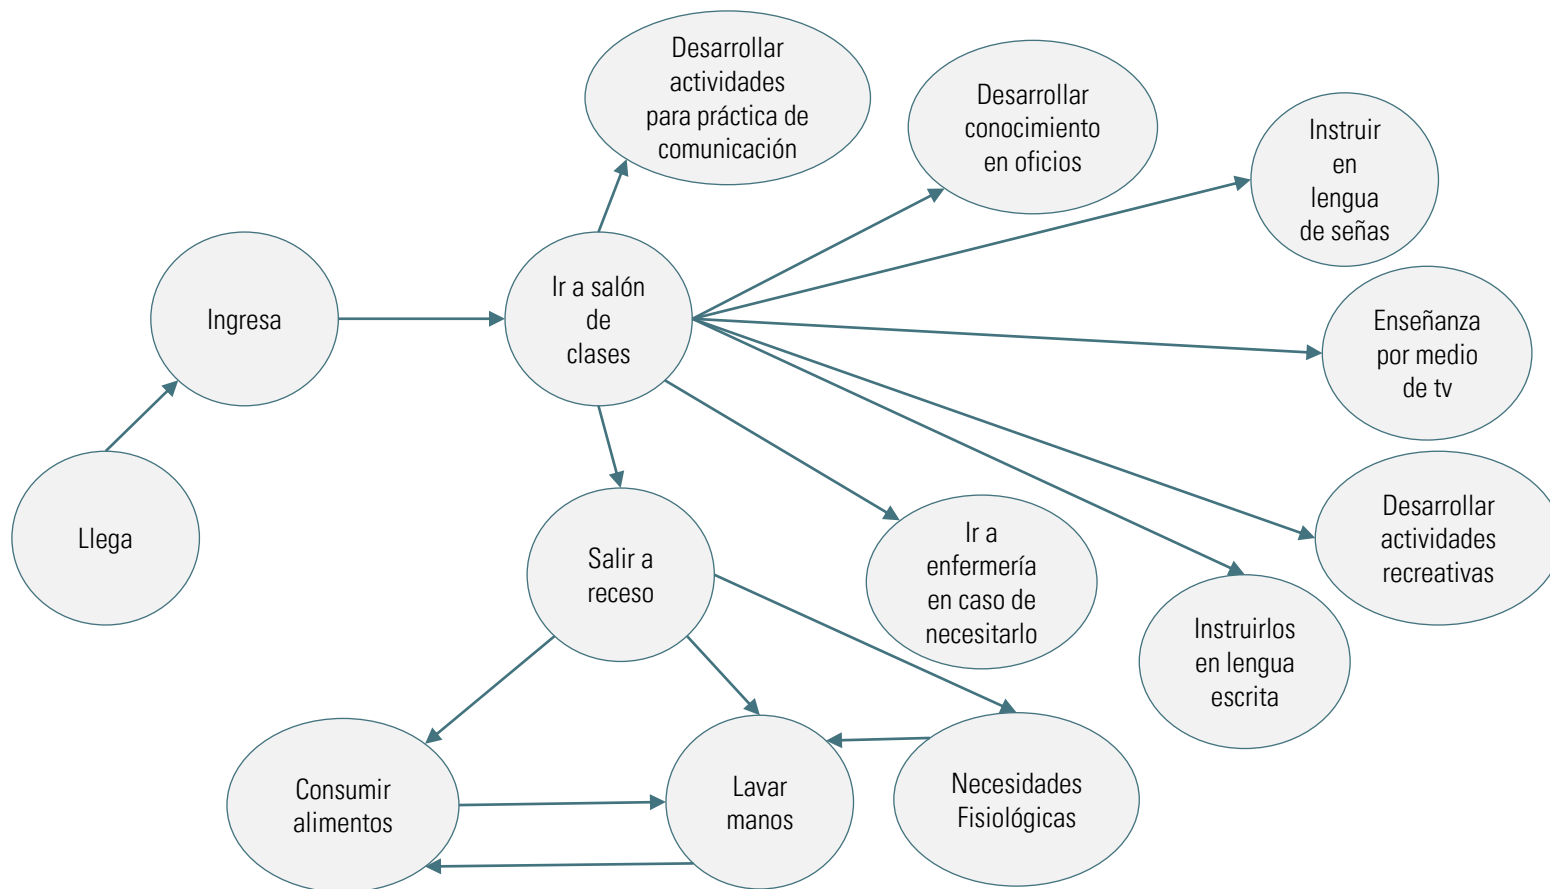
Llega

Ingresa

Ir a salón de clases

Desarrollar actividades para práctica de comunicación

Desarrollar conocimiento en oficios

Instruir en lengua de señas

Enseñanza por medio de tv

Desarrollar actividades recreativas

Instruirlos en lengua escrita

Ir a enfermería en caso de necesitarlo

Salir a receso

Consumir alimentos

Lavar manos

Necesidades Fisiológicas